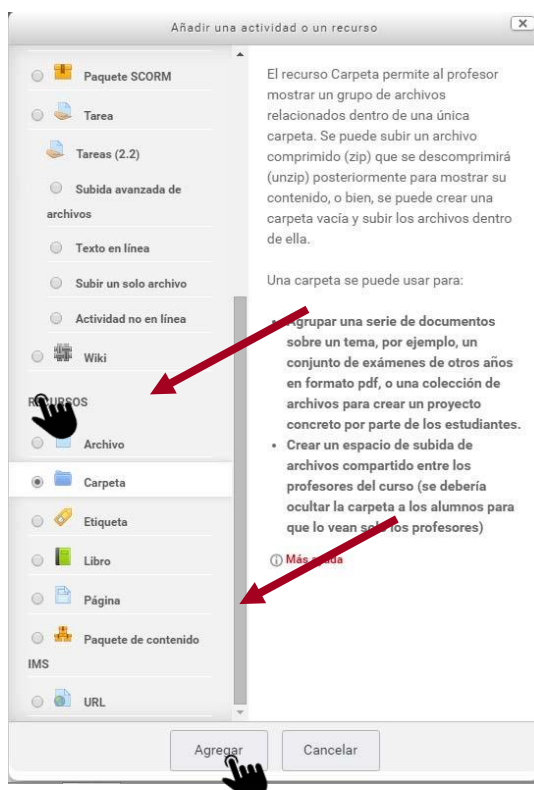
Añadir una actividad o un recurso

Paquete SCORM

Tarea

Tareas (2.2)

Subida avanzada de archivos

Texto en línea

Subir un solo archivo

Actividad no en línea

Wiki

RE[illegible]RSOS

Archivo

Carpeta

Etiqueta

Libro

Página

Paquete de contenido IMS

URL

El recurso Carpeta permite al profesor mostrar un grupo de archivos relacionados dentro de una única carpeta. Se puede subir un archivo comprimido (zip) que se descomprimirá (unzip) posteriormente para mostrar su contenido, o bien, se puede crear una carpeta vacía y subir los archivos dentro de ella.

Una carpeta se puede usar para:

- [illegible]grupar una serie de documentos sobre un tema, por ejemplo, un conjunto de exámenes de otros años en formato pdf, o una colección de archivos para crear un proyecto concreto por parte de los estudiantes.
- Crear un espacio de subida de archivos compartido entre los profesores del curso (se debería ocultar la carpeta a los alumnos para que lo vean so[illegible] los profesores)

Más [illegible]da

Agregar

Cancelar